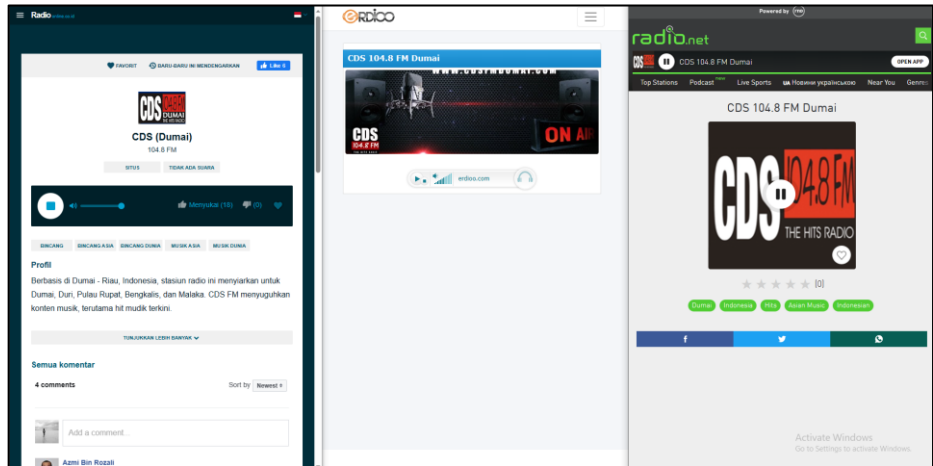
Radio

FAVORIT BARU-BARU INI MENDENGARKAN Like 0

CDS DUMAI

CDS (Dumai)

104.6 FM

SITUS TIDAK ADA SUARA

Menyukai (18) (0)

BINCANG BINCANG ASIA BINCANG DUNIA MUSIK ASIA MUSIK DUNIA

Profil

Berbasis di Dumai - Riau, Indonesia, stasiun radio ini menyiarkan untuk Dumai, Duri, Pulau Rupat, Bengkalis, dan Malaka. CDS FM menyuguhkan konten musik, terutama hit mudik terkini.

TUNJUKKAN LEBIH BANYAK

Semua komentar

4 comments

Sort by Newest

Add a comment...

Azmi Bin Rozali

erdioo

CDS 104.8 FM Dumai

WWW.CDSFMDUMAI.COM

CDS

ON AIR

erdioo.com

Powered by

radio.net

CDS 104.8 FM Dumai

OPEN APP

Top Stations Podcast New Live Sports UA Новини українською Near You Genres

CDS 104.8 FM Dumai

CDS 104.8 FM

THE HITS RADIO

(0)

Dumai Indonesia Hits Asian Music Indonesian

Activate Windows

Go to Settings to activate Windows.